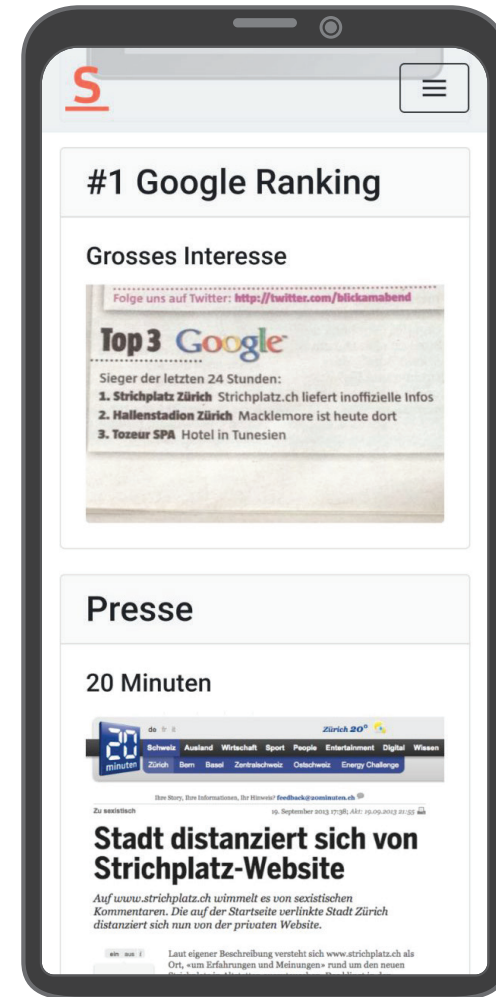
S

#1 Google Ranking

Grosses Interesse

Folge uns auf Twitter: http://twitter.com/blickamabend

Top 3 Google

Sieger der letzten 24 Stunden:
1. Strichplatz Zürich Strichplatz.ch liefert inoffizielle Infos
2. Hallenstadion Zürich Macklemore ist heute dort
3. Tozeur SPA Hotel in Tunesien

Presse

20 Minuten

20 minuten

Zürich 20°

Schweiz Ausland Wirtschaft Sport People Entertainment Digital Wissen

Zürich Bern Basel Zentralschweiz Ostschweiz Energy Challenge

Ihre Story, Ihre Informationen, Ihr Hinweis? feedback@20minuten.ch

Zu sexistisch

19. September 2013 17:38; Akt: 19.09.2013 21:55

Stadt distanziert sich von Strichplatz-Website

Auf www.strichplatz.ch wimmelt es von sexistischen Kommentaren. Die auf der Startseite verlinkte Stadt Zürich distanziert sich nun von der privaten Website.

ein aus

Laut eigener Beschreibung versteht sich www.strichplatz.ch als Ort, «um Erfahrungen und Meinungen» rund um den neuen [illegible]